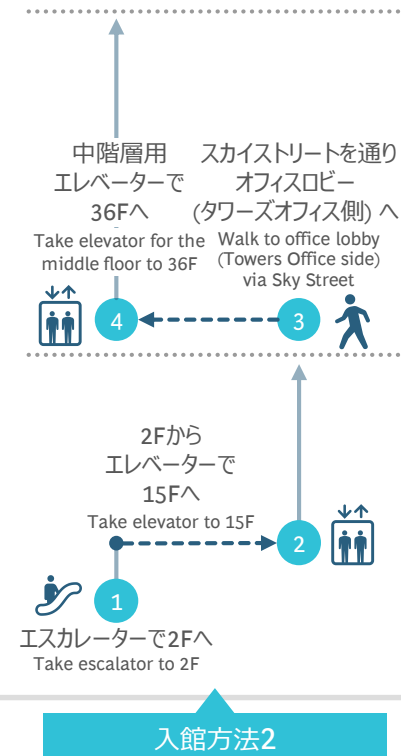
中階層用
エレベーターで
36Fへ
Take elevator for the middle floor to 36F

スカイストリートを通り
オフィスロビー
(タワーズオフィス側) へ
Walk to office lobby (Towers Office side) via Sky Street

4

3

2Fから
エレベーターで
15Fへ
Take elevator to 15F

2

1

エスカレーターで2Fへ
Take escalator to 2F

入館方法2